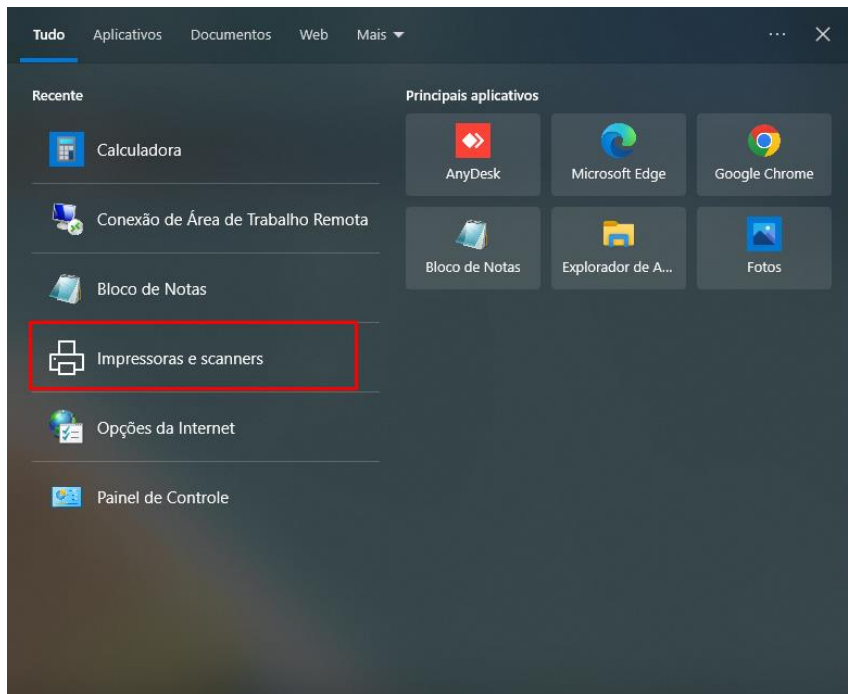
Tudo Aplicativos Documentos Web Mais ▾ ··· ✕

Recente

Calculadora

Conexão de Área de Trabalho Remota

Bloco de Notas

Impressoras e scanners

Opções da Internet

Painel de Controle

Principais aplicativos

AnyDesk

Microsoft Edge

Google Chrome

Bloco de Notas

Explorador de A...

Fotos